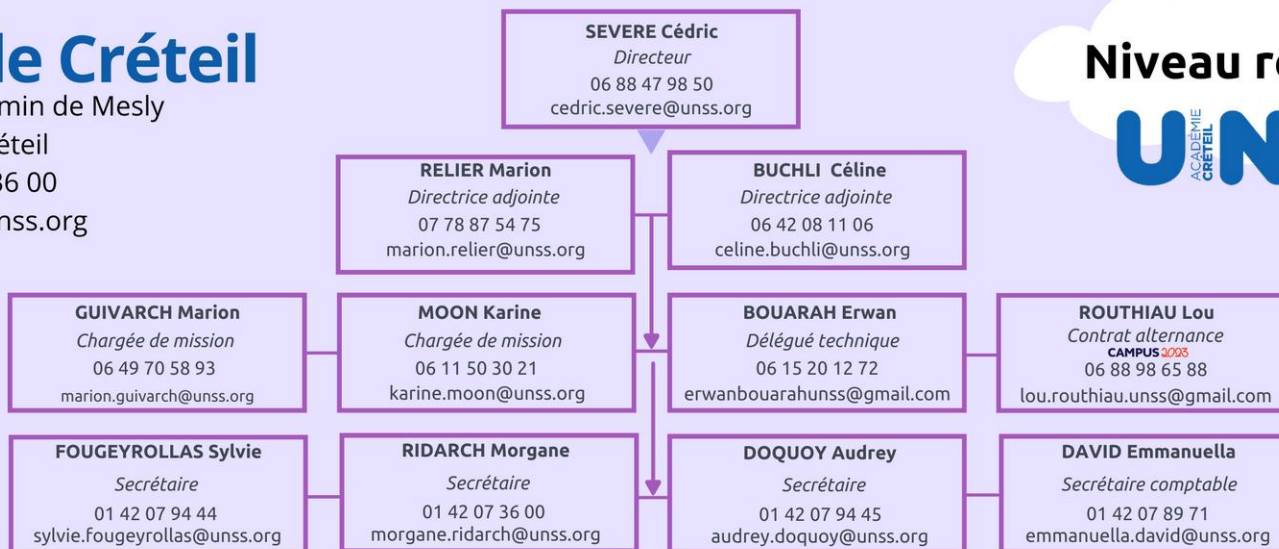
le Créteil
min de Mesly
éteil
36 00
nss.org

SEVERE Cédric
Directeur
06 88 47 98 50
cedric.severe@unss.org

Niveau re

ACADÉMIE CRÉTEIL
UN

RELIER Marion
Directrice adjointe
07 78 87 54 75
marion.relier@unss.org

BUCHLI Céline
Directrice adjointe
06 42 08 11 06
celine.buchli@unss.org

GUIVARCH Marion
Chargée de mission
06 49 70 58 93
marion.guivarch@unss.org

MOON Karine
Chargée de mission
06 11 50 30 21
karine.moon@unss.org

BOUARAH Erwan
Délégué technique
06 15 20 12 72
erwanbouarahunss@gmail.com

ROUTHIAU Lou
Contrat alternance
CAMPUS 2023
06 88 98 65 88
lou.routhiau.unss@gmail.com

FOUGEYROLLAS Sylvie
Secrétaire
01 42 07 94 44
sylvie.fougeyrollas@unss.org

RIDARCH Morgane
Secrétaire
01 42 07 36 00
morgane.ridarch@unss.org

DOQUOY Audrey
Secrétaire
01 42 07 94 45
audrey.doquoy@unss.org

DAVID Emmanuella
Secrétaire comptable
01 42 07 89 71
emmanuella.david@unss.org